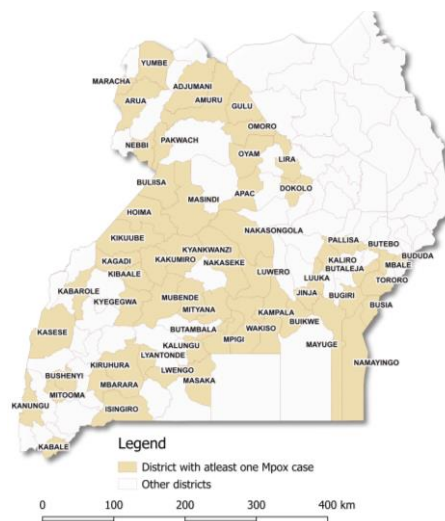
YUMBE
MARACHA
ADJUMANI
AMURU
ARUA
GULU
NEBBI
PAKWACH
OMORO
OYAM
LIRA
BULIISA
MASINDI
APAC
DOKOLO
HOIMA
NAKASONGOLA
KIKUUBE
KYANKWANZI
PALLISA
BUTEBO
KAGADI
KAKUMIRO
NAKASEKE
KALIRO
BUDUDA
KIBAALE
LUWERO
LUUKA
BUTALEJA
MBALE
KABAROLE
TORORO
KYEGEGWA
MUBENDE
JINJA
BUGIRI
MITYANA
KAMPALA
BUSIA
KASESE
BUTAMBALA
WAKISO
BUIKWE
KALUNGU
MPIGI
MAYUGE
KIRUHURA
LYANTONDE
BUSHENYI
LWENGO
NAMAYINGO
MBARARA
MASAKA
MITOOMA
KANUNGU
ISINGIRO
KABALE

Legend
District with atleast one Mpox case
Other districts

0 100 200 300 400 km